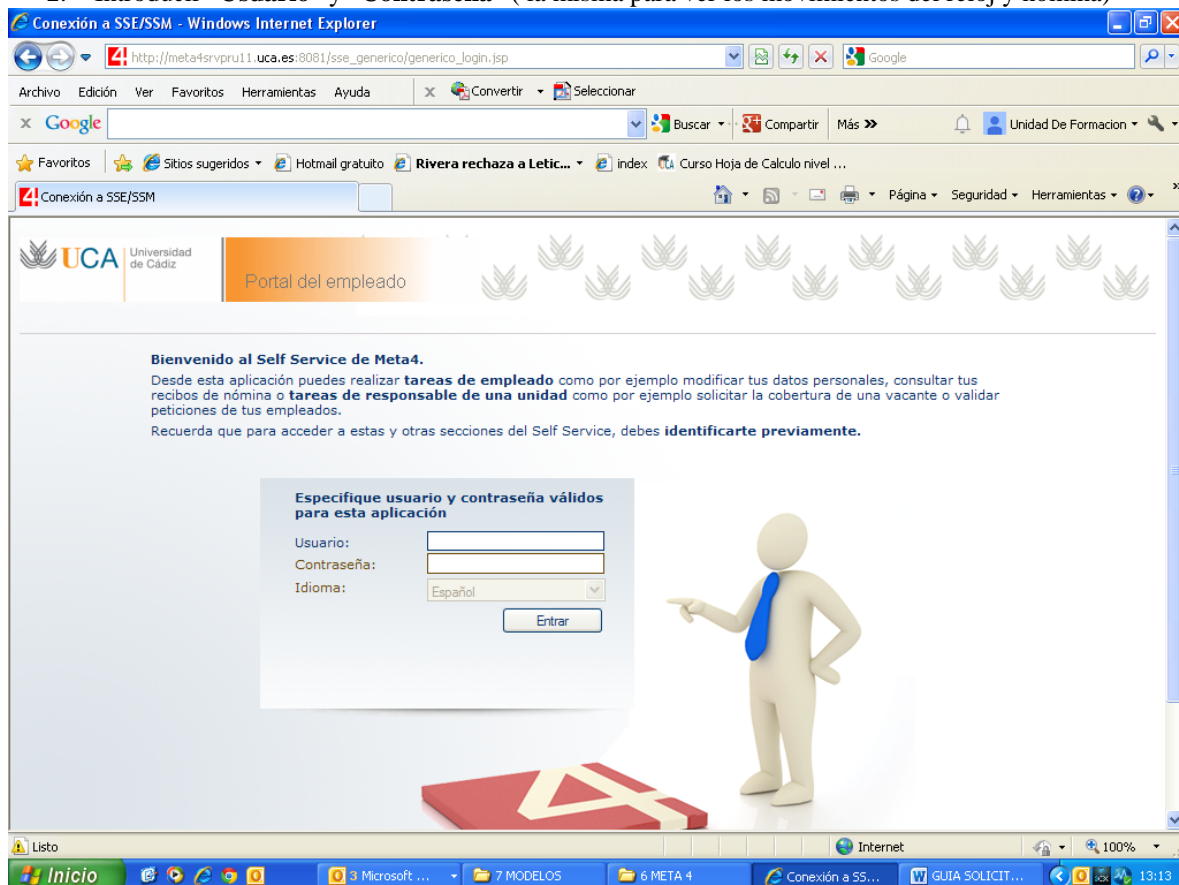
Conexión a SSE/SSM - Windows Internet Explorer

http://meta4srvpru11.uca.es:8081/sse_generico/generico_login.jsp

Google

Archivo Edición Ver Favoritos Herramientas Ayuda

Convertir Seleccionar

Google

Buscar Compartir Más »

Unidad De Formacion

Favoritos Sitios sugeridos Hotmail gratuito Rivera rechaza a Letic... index Curso Hoja de Calculo nivel ...

Conexión a SSE/SSM

Página Seguridad Herramientas

UCA Universidad de Cádiz

Portal del empleado

Bienvenido al Self Service de Meta4.

Desde esta aplicación puedes realizar tareas de empleado como por ejemplo modificar tus datos personales, consultar tus recibos de nómina o tareas de responsable de una unidad como por ejemplo solicitar la cobertura de una vacante o validar peticiones de tus empleados.

Recuerda que para acceder a estas y otras secciones del Self Service, debes identificarte previamente.

Especifique usuario y contraseña válidos para esta aplicación

Usuario:

Contraseña:

Idioma: Español

Entrar

Listo

Internet

100%

Inicio

3 Microsoft ...

7 MODELOS

6 META 4

Conexión a SS...

GUIA SOLICIT...

13:13